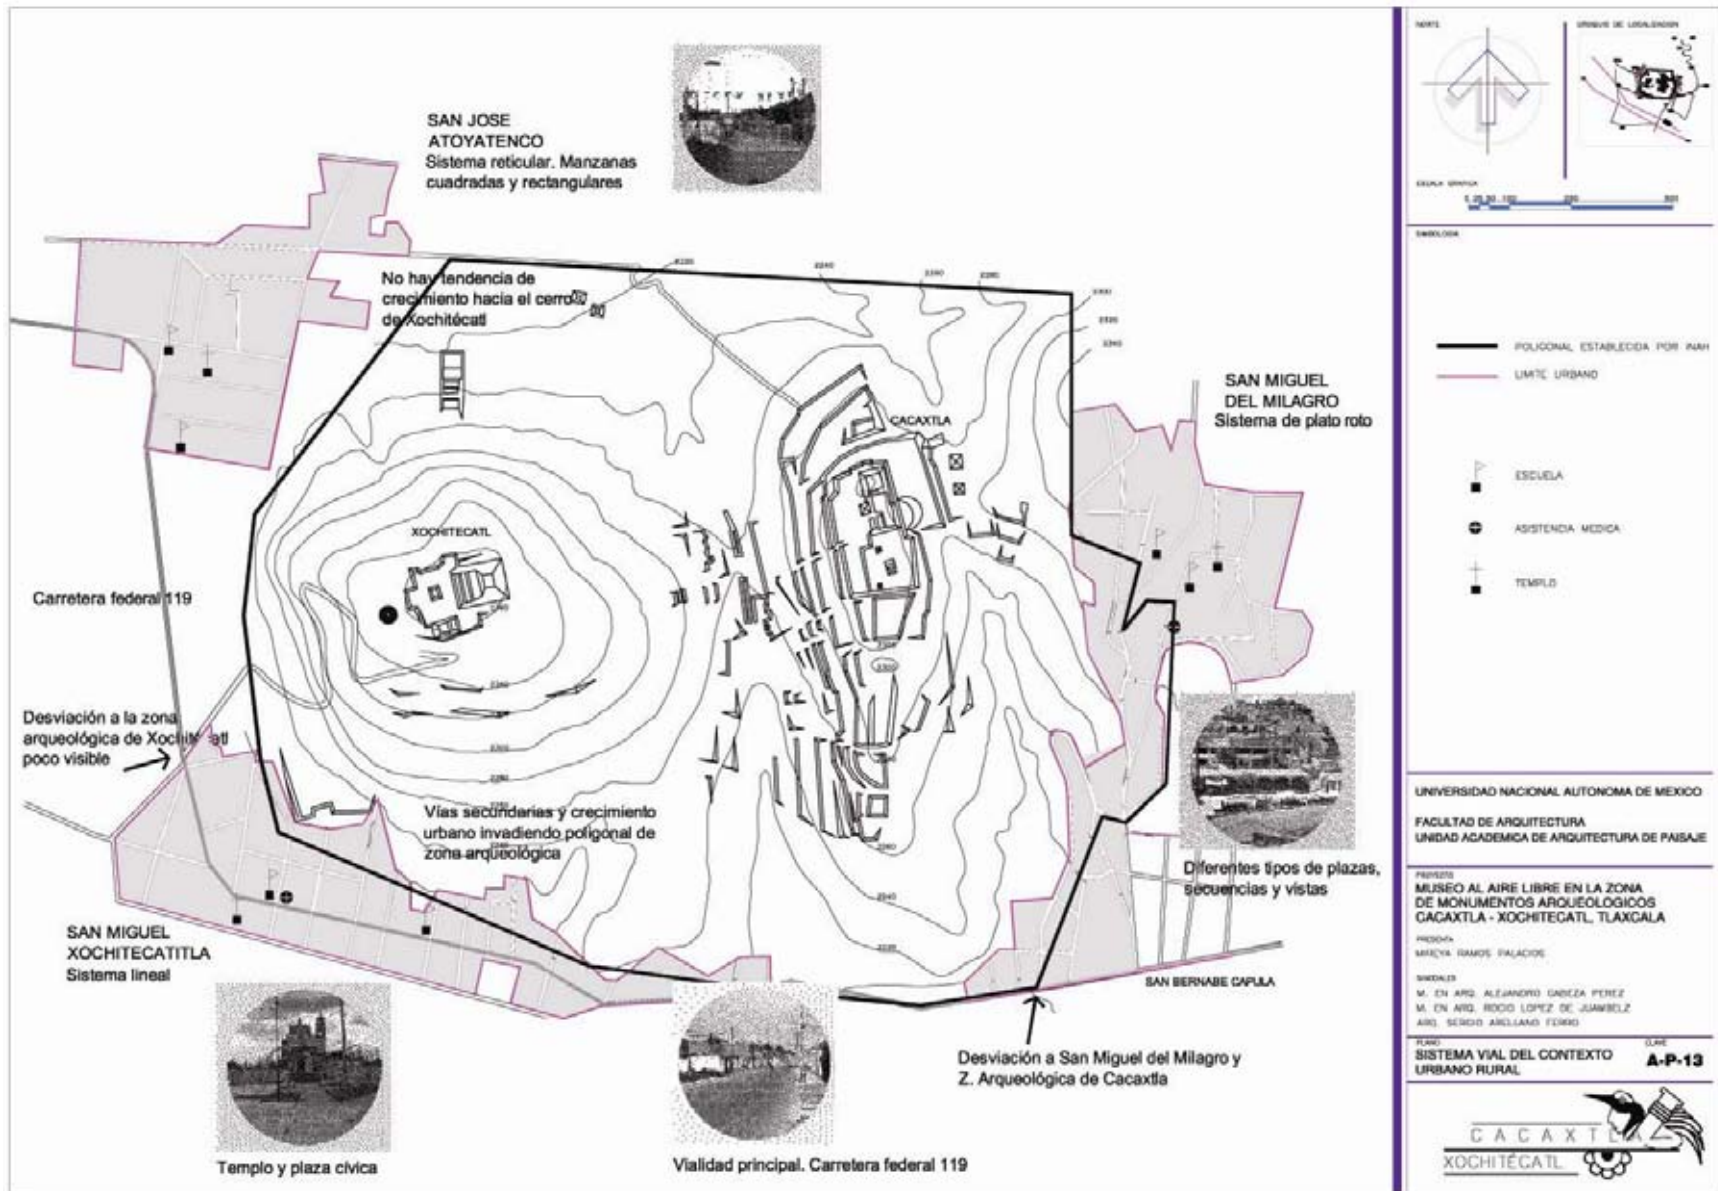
SAN JOSE ATOYATENCO
Sistema reticular. Manzanas cuadradas y rectangulares

No hay tendencia de crecimiento hacia el cerro de Xochitécatl

2220
2240
2260
2280
2300
2320
2340

SAN MIGUEL DEL MILAGRO
Sistema de plato roto

CACAXTLA

XOCHITECATL

Carretera federal 119

Desviación a la zona arqueológica de Xochitécatl poco visible

Vías secundarias y crecimiento urbano invadiendo poligonal de zona arqueológica

Diferentes tipos de plazas, secuencias y vistas

SAN MIGUEL XOCHITECATITLA
Sistema lineal

SAN BERNABE CAPULA

Desviación a San Miguel del Milagro y Z. Arqueológica de Cacaxtla

Templo y plaza cívica

Vialidad principal. Carretera federal 119

NORTE
CROQUIS DE LOCALIZACION
ESCALA GRAFICA
SIMBOLOGIA

POLIGONAL ESTABLECIDA POR INAH
LIMITE URBANO

ESCUELA
ASISTENCIA MEDICA
TEMPLO

UNIVERSIDAD NACIONAL AUTONOMA DE MEXICO
FACULTAD DE ARQUITECTURA
UNIDAD ACADEMICA DE ARQUITECTURA DE PAISAJE

PROYECTO
MUSEO AL AIRE LIBRE EN LA ZONA DE MONUMENTOS ARQUEOLOGICOS CACAXTLA - XOCHITECATL, TLAXCALA

PRESENTA
MIREYA RAMOS PALACIOS

SINODALES
M. EN ARQ. ALEJANDRO CABEZA PEREZ
M. EN ARQ. ROCIO LOPEZ DE JUAMBELZ
ARQ. SERGIO ARELLANO FERRO

PLANO
SISTEMA VIAL DEL CONTEXTO URBANO RURAL
CLAVE
A-P-13

CACAXTLA
XOCHITÉCATL